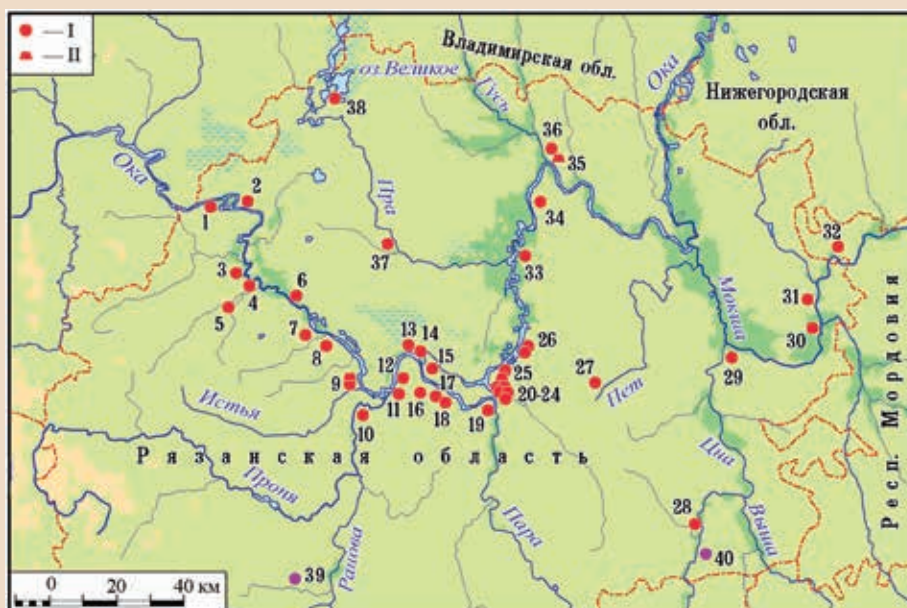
— I
— II
Владимирская обл.
оз Великое
Нижегородская обл.
Ока
Гусь
Ока
Пра
Мокша
Истья
Проня
Ранова
Пара
Пет
Цна
Выша
Рязанская область
Респ. Мордовия
1 2 3 4 5 6 7 8 9 10 11 12 13 14 15 16 17 18 19 20-24 25 26 27 28 29 30 31 32 33 34 35 36 37 38 39 40
0 20 40 км